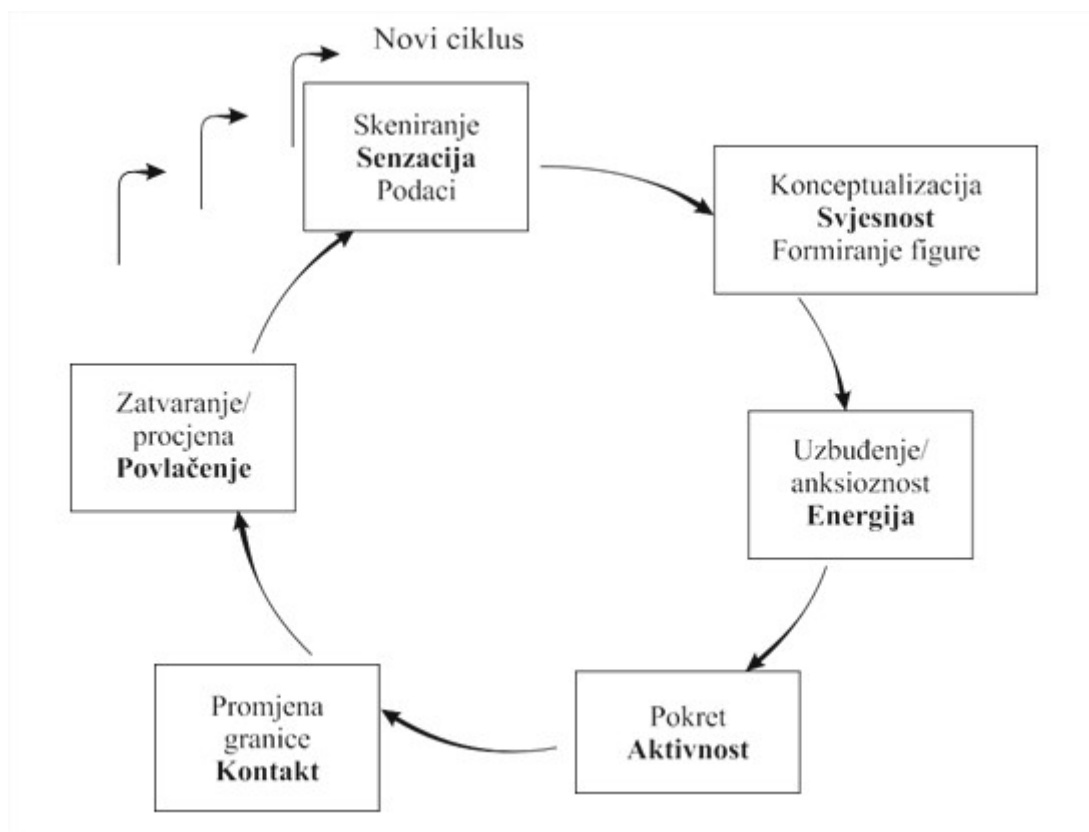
Novi ciklus

Skeniranje
**Senzacija**
Podaci

Konceptualizacija
**Svjesnost**
Formiranje figure

Uzbuđenje/
anksioznost
**Energija**

Pokret
**Aktivnost**

Promjena
granice
**Kontakt**

Zatvaranje/
procjena
**Povlačenje**